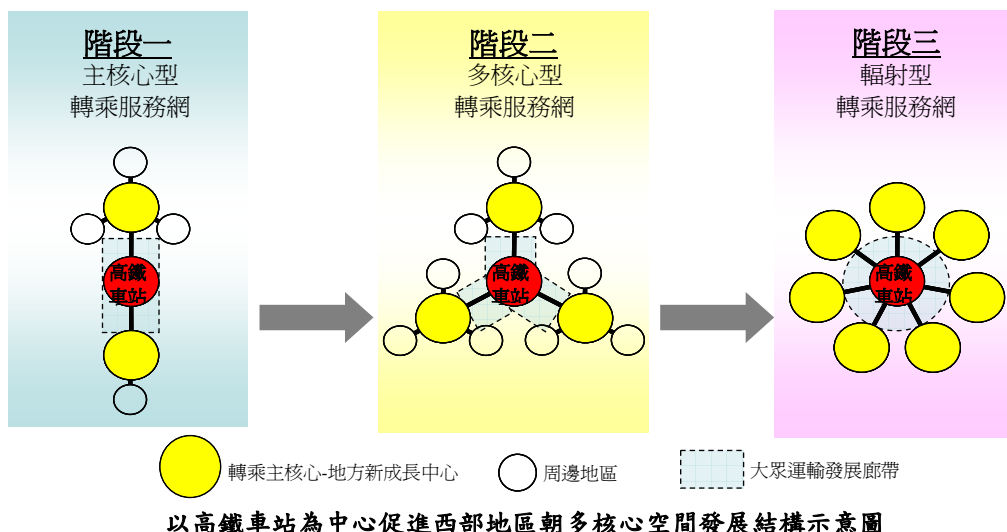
階段一
主核心型
轉乘服務網

高鐵車站

階段二
多核心型
轉乘服務網

高鐵車站

階段三
輻射型
轉乘服務網

高鐵車站

轉乘主核心-地方新成長中心
周邊地區
大眾運輸發展廊帶

以高鐵車站為中心促進西部地區朝多核心空間發展結構示意圖